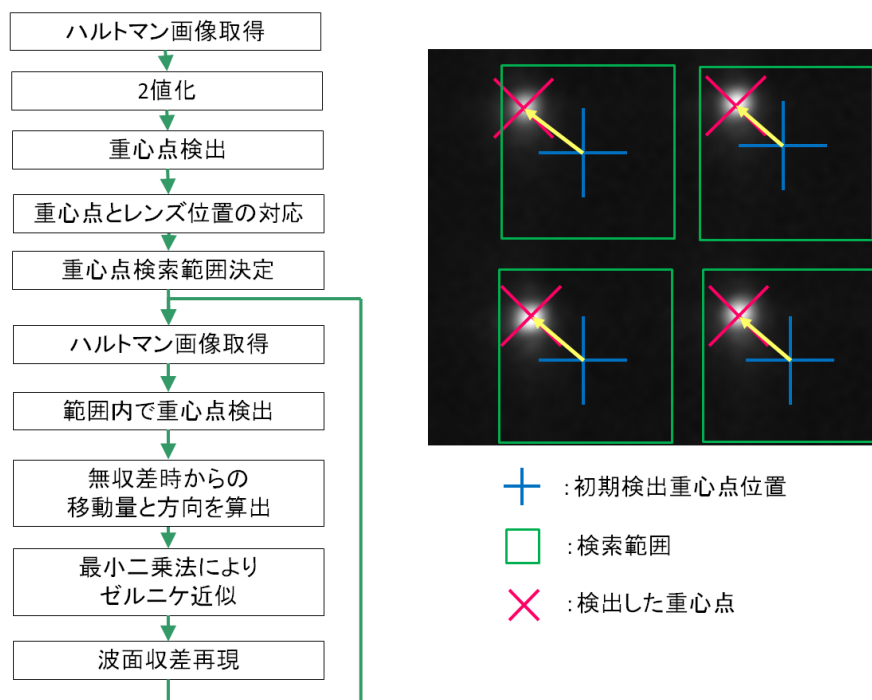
ハルトマン画像取得

2値化

重心点検出

重心点とレンズ位置の対応

重心点検索範囲決定

ハルトマン画像取得

範囲内で重心点検出

無収差時からの
移動量と方向を算出

最小二乗法により
ゼルニケ近似

波面収差再現

:初期検出重心点位置

:検索範囲

:検出した重心点